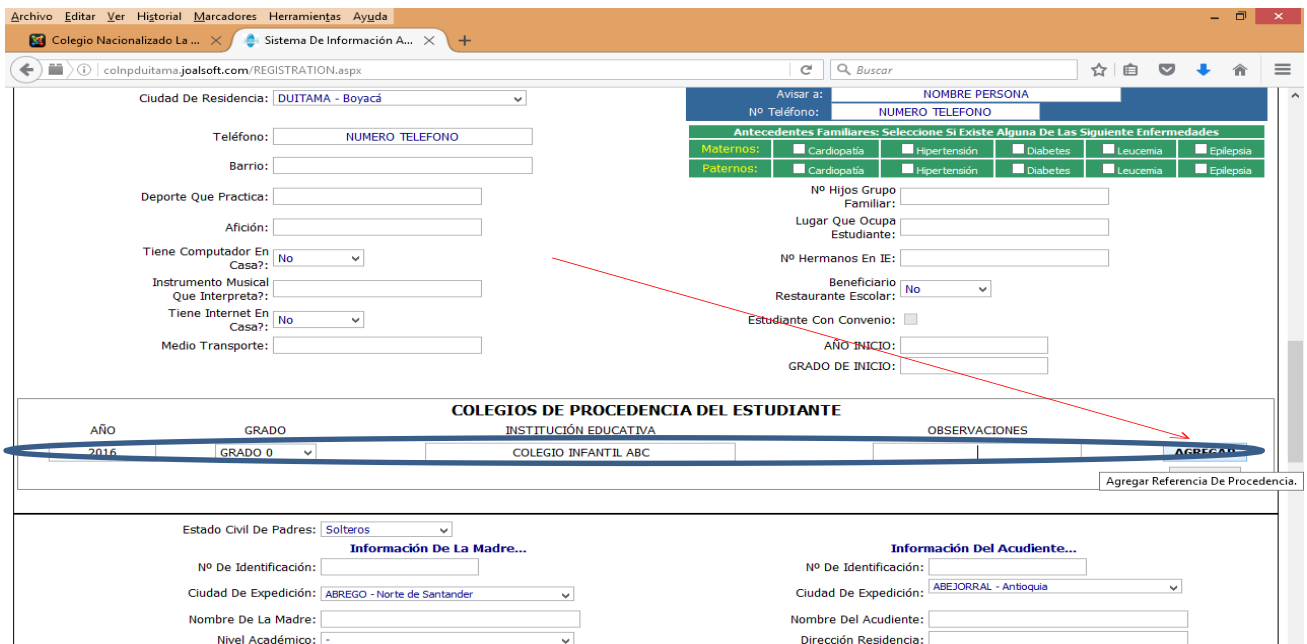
Archivo Editar Ver Historial Marcadores Herramientas Ayuda

Colegio Nacionalizado La ... ✕ Sistema De Información A... ✕ +

colnpduitama.joalsoft.com/REGISTRATION.aspx

Buscar

Ciudad De Residencia: DUITAMA - Boyacá

Avisar a: NOMBRE PERSONA
Nº Teléfono: NUMERO TELEFONO

Teléfono: NUMERO TELEFONO

Antecedentes Familiares: Seleccione Si Existe Alguna De Las Siguiente Enfermedades

| Maternos: | Cardiopatía | Hipertensión | Diabetes | Leucemia | Epilepsia |
|---|---|---|---|---|---|
| Paternos: | Cardiopatía | Hipertensión | Diabetes | Leucemia | Epilepsia |

Barrio:

Deporte Que Practica:

Nº Hijos Grupo Familiar:

Afición:

Lugar Que Ocupa Estudiante:

Tiene Computador En Casa?: No

Nº Hermanos En IE:

Instrumento Musical Que Interpreta?:

Beneficiario Restaurante Escolar: No

Tiene Internet En Casa?: No

Estudiante Con Convenio:

Medio Transporte:

AÑO INICIO:

GRADO DE INICIO:

COLEGIOS DE PROCEDENCIA DEL ESTUDIANTE

| AÑO | GRADO | INSTITUCIÓN EDUCATIVA | OBSERVACIONES | |
|---|---|---|---|---|
| 2016 | GRADO 0 | COLEGIO INFANTIL ABC | | AGREGAR |

Agregar Referencia De Procedencia.

Estado Civil De Padres: Solteros

Información De La Madre...

Información Del Acudiente...

Nº De Identificación:

Nº De Identificación:

Ciudad De Expedición: ABREGO - Norte de Santander

Ciudad De Expedición: ABEJORRAL - Antioquia

Nombre De La Madre:

Nombre Del Acudiente:

Nivel Académico: -

Dirección Residencia: